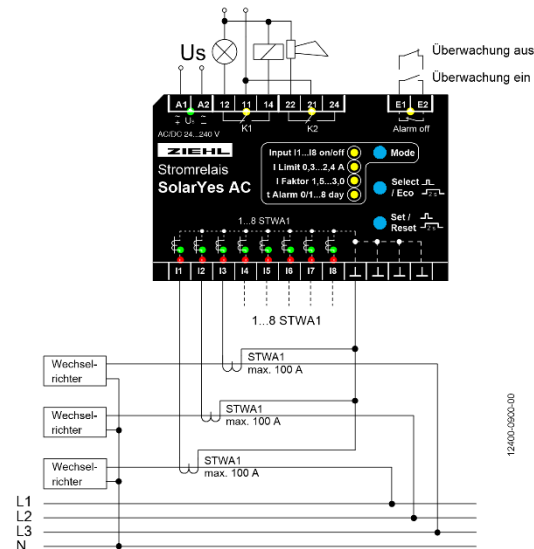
Us

Überwachung aus

Überwachung ein

A1 A2 12 11 14 22 21 24 E1 E2

+ Us −

AC/DC 24...240 V

K1 K2

Alarm off

ZIEHL

Stromrelais

SolarYes AC

Input I1...I8 on/off

I Limit 0,3...2,4 A

I Faktor 1,5...3,0

t Alarm 0/1...8 day

Mode

Select / Eco

Set / Reset

1...8 STWA1

I1 I2 I3 I4 I5 I6 I7 I8 ⊥ ⊥ ⊥ ⊥ ⊥

1...8 STWA1

Wechselrichter

STWA1 max. 100 A

Wechselrichter

STWA1 max. 100 A

Wechselrichter

STWA1 max. 100 A

L1
L2
L3
N

12400-0900-00